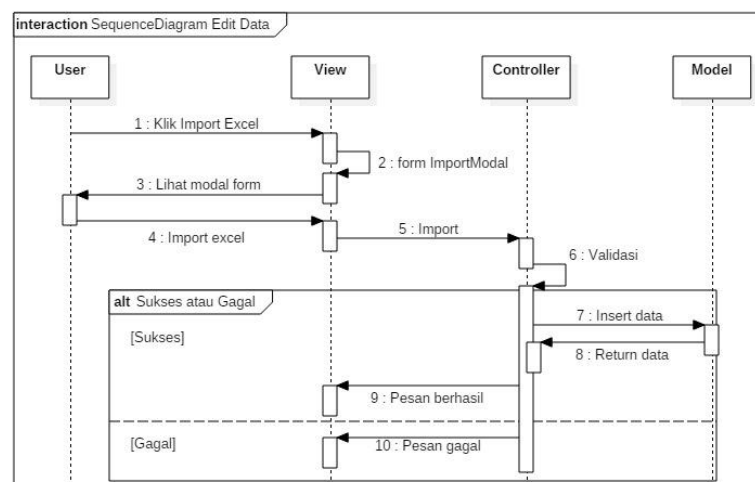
interaction SequenceDiagram Edit Data

User

View

Controller

Model

1 : Klik Import Excel

2 : form ImportModal

3 : Lihat modal form

4 : Import excel

5 : Import

6 : Validasi

alt Sukses atau Gagal

[Sukses]

7 : Insert data

8 : Return data

9 : Pesan berhasil

[Gagal]

10 : Pesan gagal